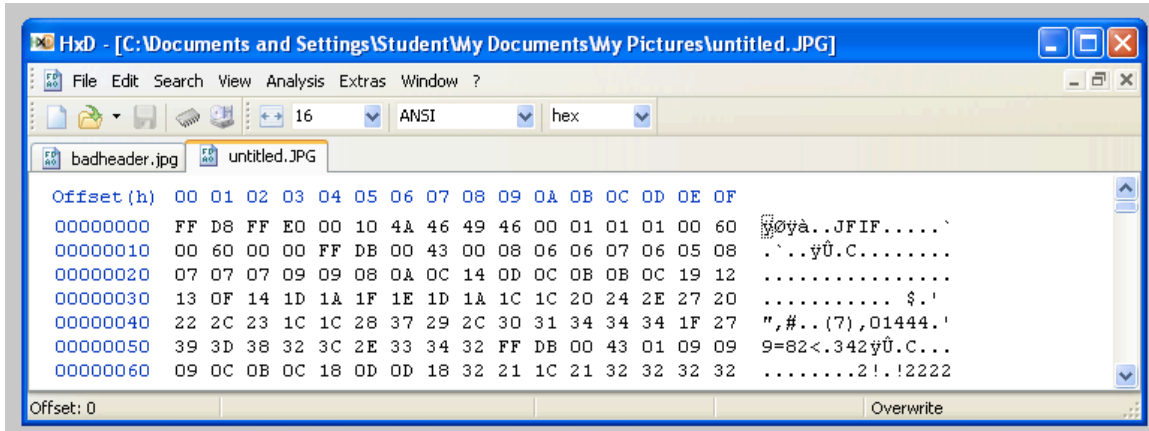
HxD - [C:\Documents and Settings\Student\My Documents\My Pictures\untitled.JPG]

File Edit Search View Analysis Extras Window ?

16 ANSI hex

badheader.jpg untitled.JPG

| Offset(h) | 00 | 01 | 02 | 03 | 04 | 05 | 06 | 07 | 08 | 09 | 0A | 0B | 0C | 0D | 0E | 0F | |
|---|---|---|---|---|---|---|---|---|---|---|---|---|---|---|---|---|---|
| 00000000 | FF | D8 | FF | E0 | 00 | 10 | 4A | 46 | 49 | 46 | 00 | 01 | 01 | 01 | 00 | 60 | ÿØÿà..JFIF.....` |
| 00000010 | 00 | 60 | 00 | 00 | FF | DB | 00 | 43 | 00 | 08 | 06 | 06 | 07 | 06 | 05 | 08 | .`..ÿÛ.C........ |
| 00000020 | 07 | 07 | 07 | 09 | 09 | 08 | 0A | 0C | 14 | 0D | 0C | 0B | 0B | 0C | 19 | 12 | ................ |
| 00000030 | 13 | 0F | 14 | 1D | 1A | 1F | 1E | 1D | 1A | 1C | 1C | 20 | 24 | 2E | 27 | 20 | ........... $.' |
| 00000040 | 22 | 2C | 23 | 1C | 1C | 28 | 37 | 29 | 2C | 30 | 31 | 34 | 34 | 34 | 1F | 27 | ",#..(7),01444.' |
| 00000050 | 39 | 3D | 38 | 32 | 3C | 2E | 33 | 34 | 32 | FF | DB | 00 | 43 | 01 | 09 | 09 | 9=82<.342ÿÛ.C... |
| 00000060 | 09 | 0C | 0B | 0C | 18 | 0D | 0D | 18 | 32 | 21 | 1C | 21 | 32 | 32 | 32 | 32 | ........2!.!2222 |

Offset: 0 Overwrite